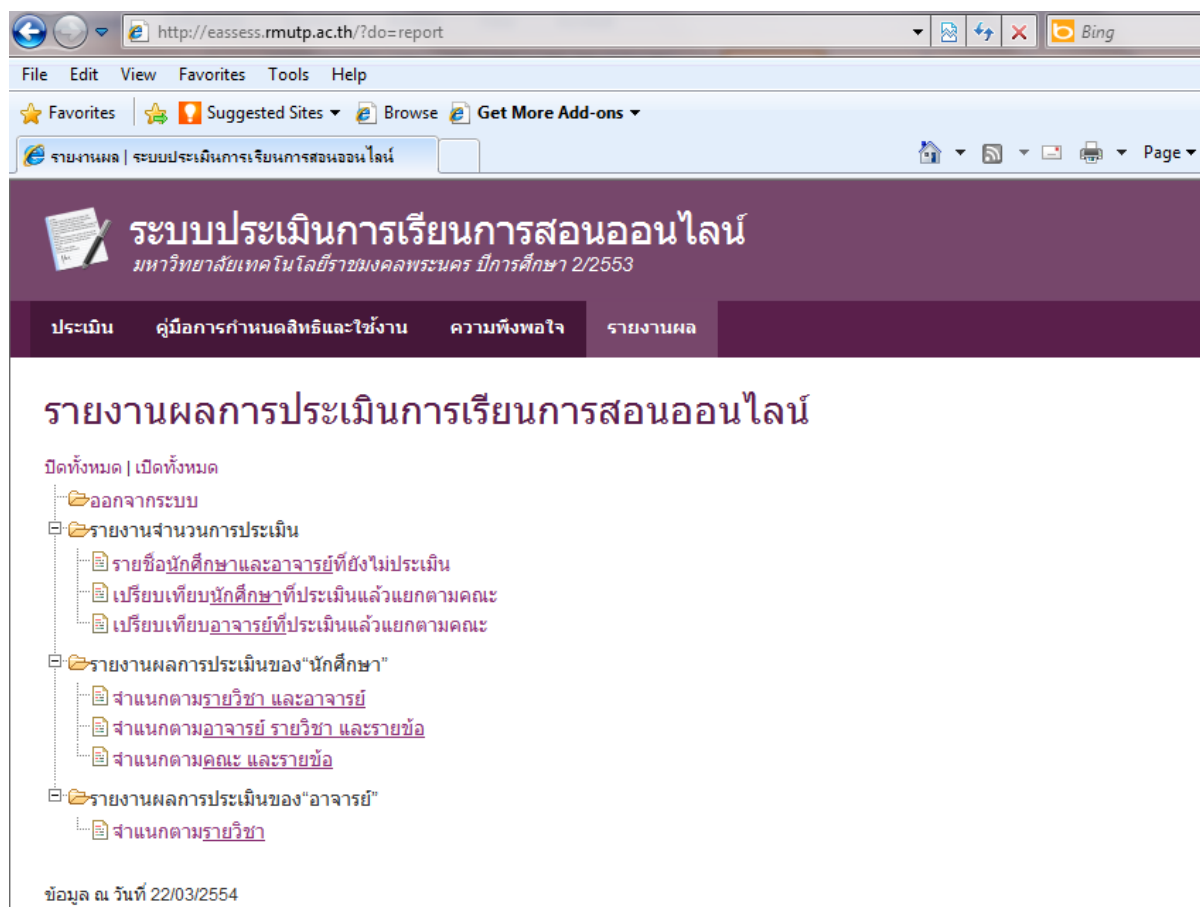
http://eassess.rmutp.ac.th/?do=report

Bing

File Edit View Favorites Tools Help

Favorites Suggested Sites Browse Get More Add-ons

รายงานผล | ระบบประเมินการเรียนการสอนออนไลน์

Page

ระบบประเมินการเรียนการสอนออนไลน์
มหาวิทยาลัยเทคโนโลยีราชมงคลพระนคร ปีการศึกษา 2/2553

ประเมิน คู่มือการกำหนดสิทธิและใช้งาน ความพึงพอใจ รายงานผล

รายงานผลการประเมินการเรียนการสอนออนไลน์

ปิดทั้งหมด | เปิดทั้งหมด

ออกจากระบบ
รายงานจำนวนการประเมิน
รายชื่อนักศึกษาและอาจารย์ที่ยังไม่ประเมิน
เปรียบเทียบนักศึกษาที่ประเมินแล้วแยกตามคณะ
เปรียบเทียบอาจารย์ที่ประเมินแล้วแยกตามคณะ
รายงานผลการประเมินของ"นักศึกษา"
จำแนกตามรายวิชา และอาจารย์
จำแนกตามอาจารย์ รายวิชา และรายข้อ
จำแนกตามคณะ และรายข้อ
รายงานผลการประเมินของ"อาจารย์"
จำแนกตามรายวิชา

ข้อมูล ณ วันที่ 22/03/2554